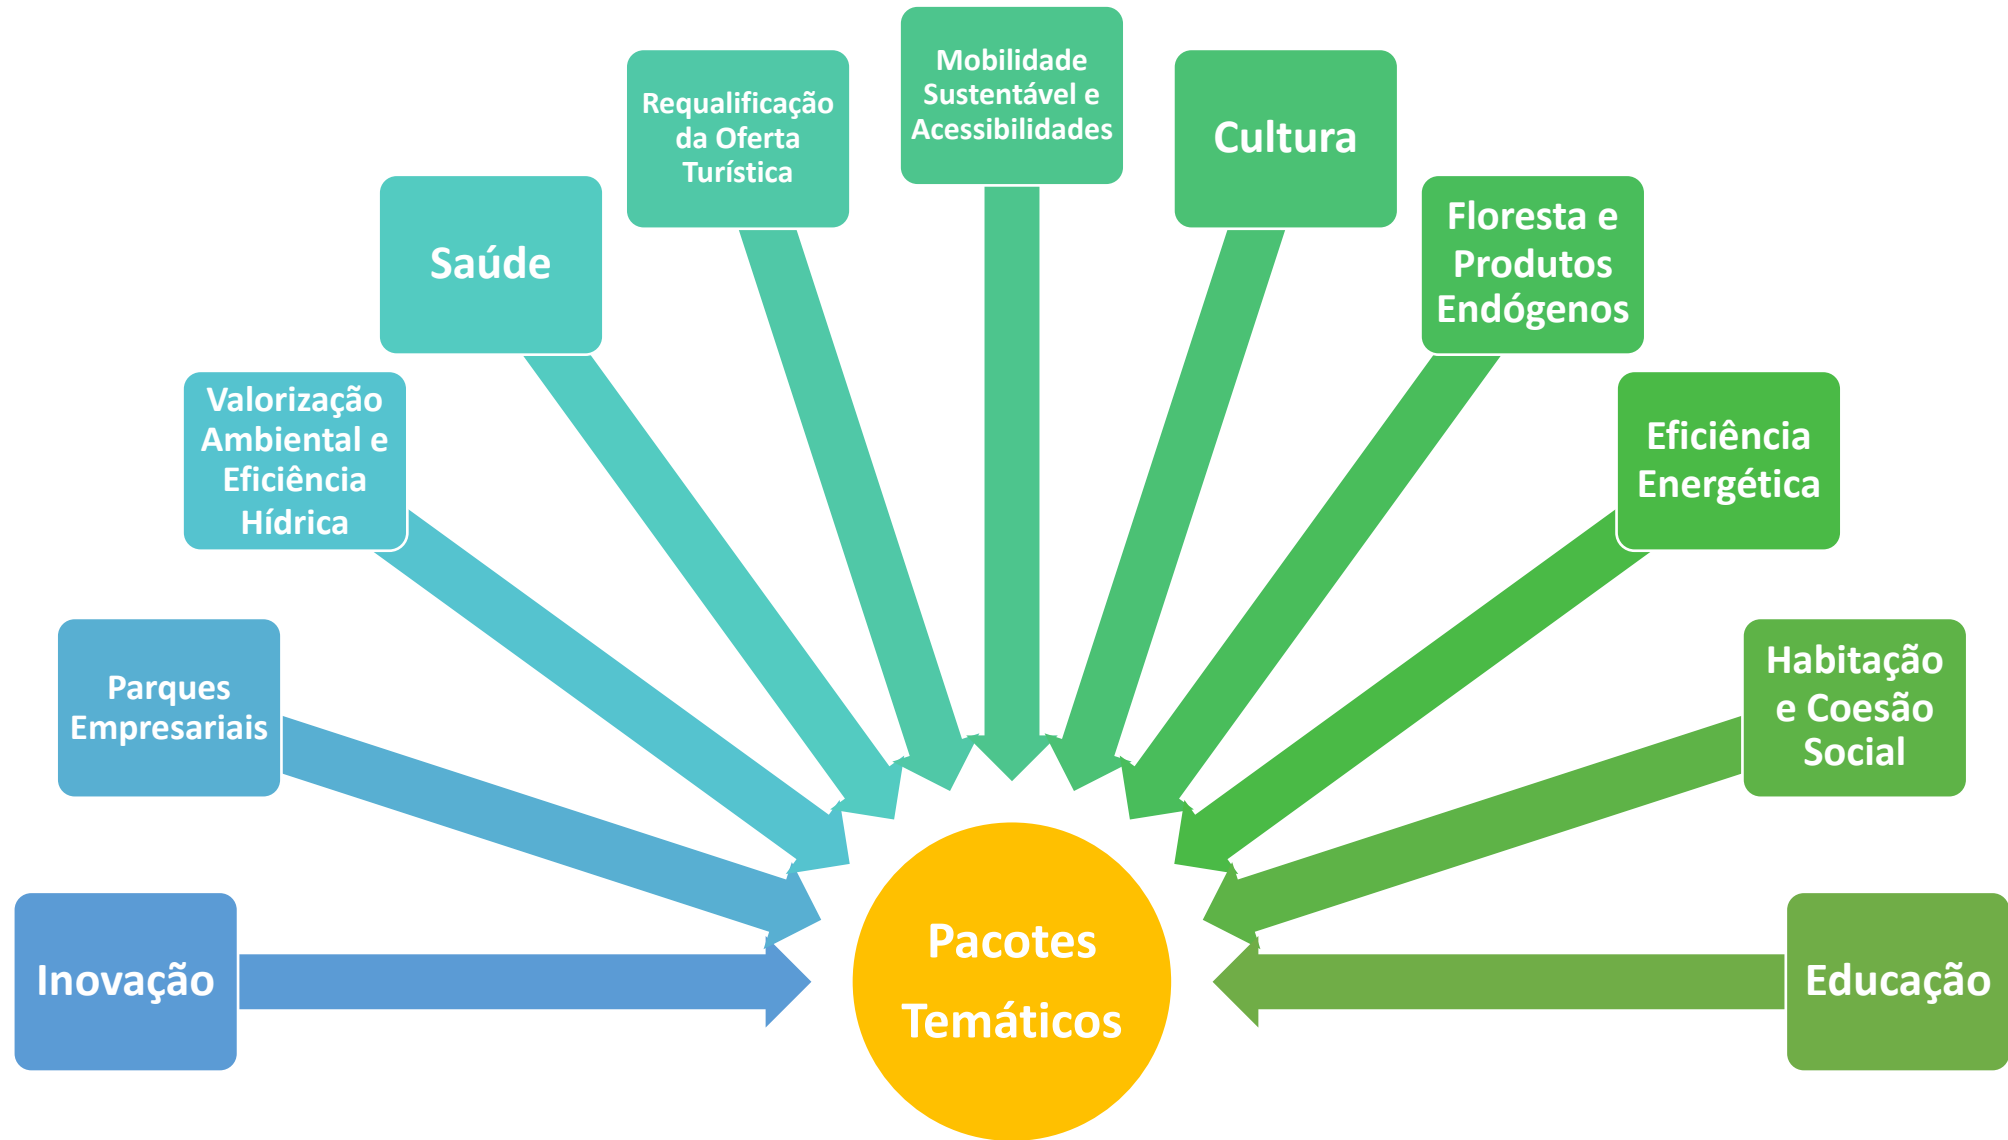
Inovação

Parques Empresariais

Valorização Ambiental e Eficiência Hídrica

Saúde

Requalificação da Oferta Turística

Mobilidade Sustentável e Acessibilidades

Cultura

Floresta e Produtos Endógenos

Eficiência Energética

Habitação e Coesão Social

Educação

Pacotes Temáticos